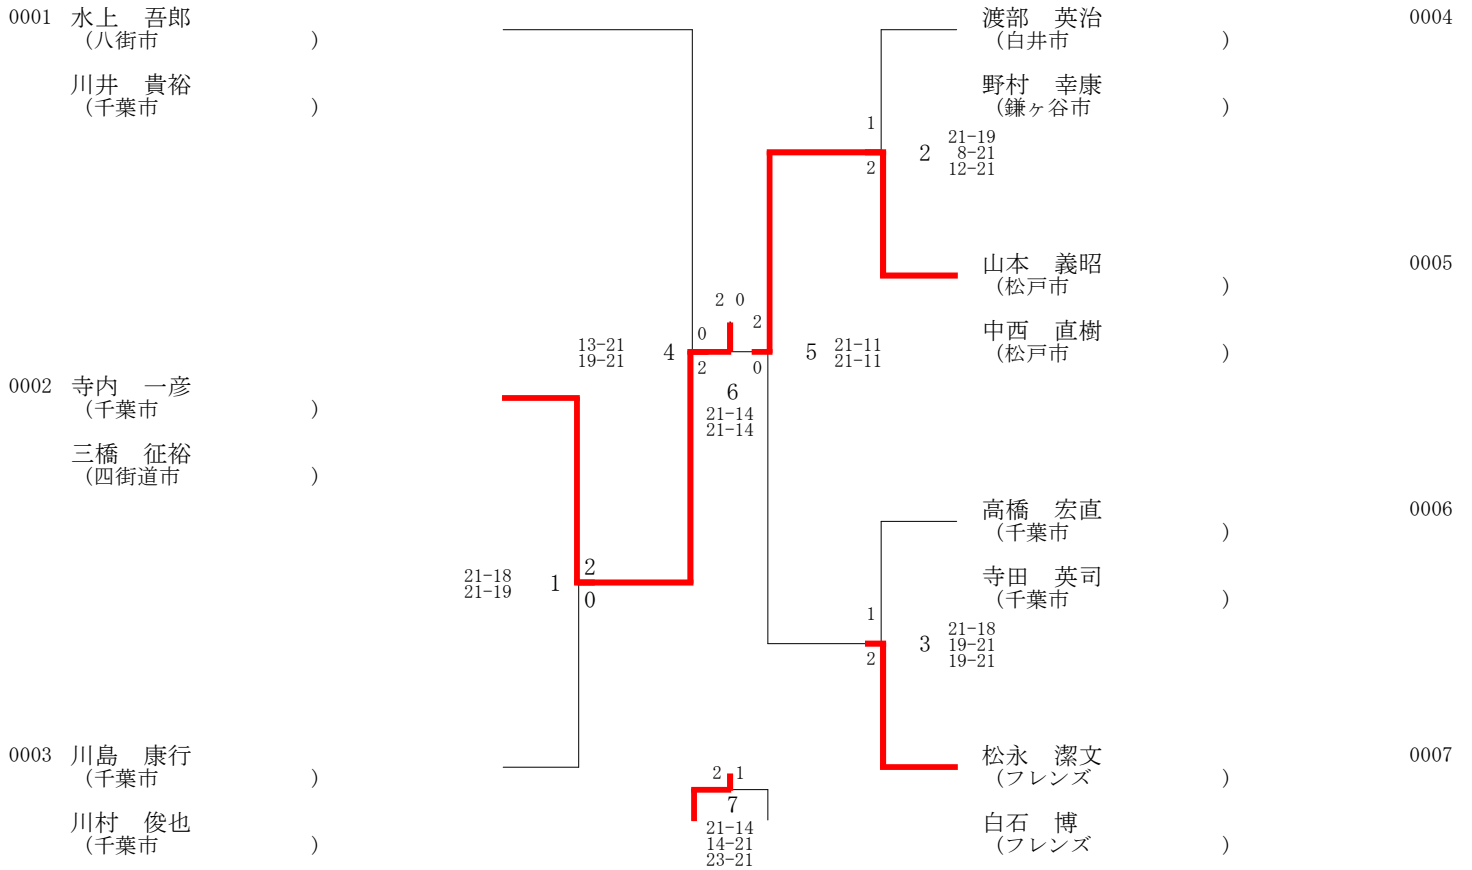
0001 水上　吾郎
（八街市　　　　　　　）

川井　貴裕
（千葉市　　　　　　　）

渡部　英治
（白井市　　　　　　　）
0004

野村　幸康
（鎌ヶ谷市　　　　　　）

1
2
2
21-19
8-21
12-21

山本　義昭
（松戸市　　　　　　　）
0005

中西　直樹
（松戸市　　　　　　　）

2 0
0
2
2
0
13-21
19-21
4
6
21-14
21-14
5
21-11
21-11

0002 寺内　一彦
（千葉市　　　　　　　）

三橋　征裕
（四街道市　　　　　　）

高橋　宏直
（千葉市　　　　　　　）
0006

寺田　英司
（千葉市　　　　　　　）

21-18
21-19
1
2
0

1
2
3
21-18
19-21
19-21

0003 川島　康行
（千葉市　　　　　　　）

川村　俊也
（千葉市　　　　　　　）

松永　潔文
（フレンズ　　　　　　）
0007

白石　博
（フレンズ　　　　　　）

2 1
7
21-14
14-21
23-21